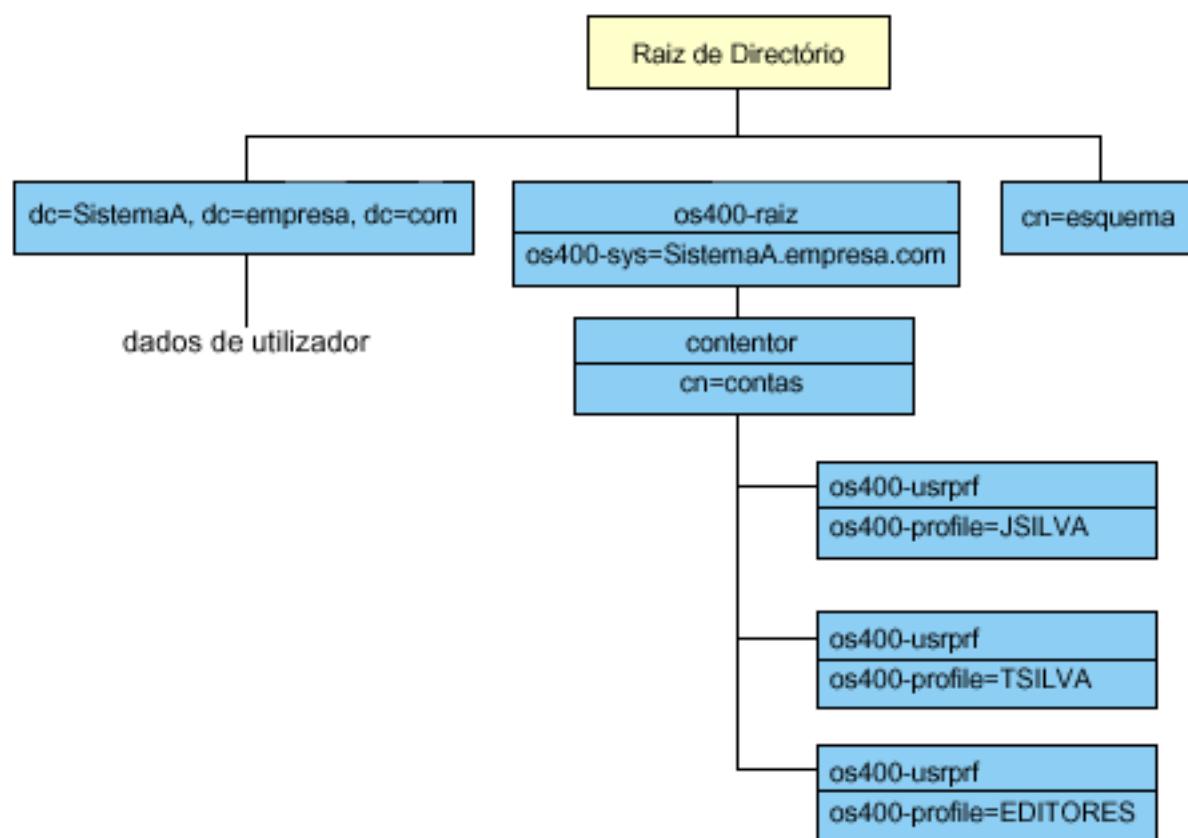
Raiz de Directório

dc=SistemaA, dc=empresa, dc=com

dados de utilizador

os400-raiz
os400-sys=SistemaA.empresa.com

cn=esquema

contentor
cn=contas

os400-usrprf
os400-profile=JSILVA

os400-usrprf
os400-profile=TSILVA

os400-usrprf
os400-profile=EDITORES